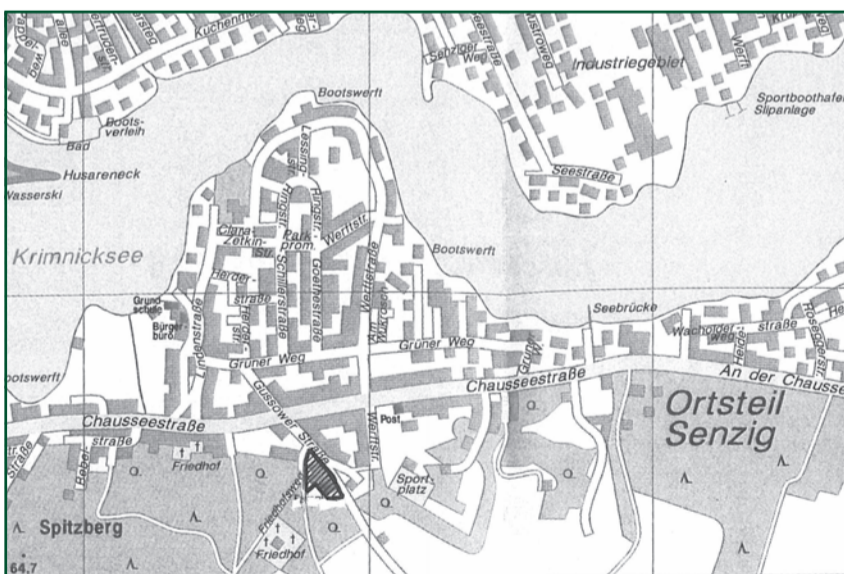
allee
Küchenm
weg
Sehziger Weg
Industriegebiet
Werft
Bootswerft
Sportboothafen Slipanlage
Boots-verleih
Bad
Husareneck
Wasserski
Lessing-str.
Seestraße
Clara-Zetkin-Str.
Park prom.
Wertstr.
Bootswerft
Krimnicksee
Herder-straße
Schillerstraße
Goethestraße
Wettstraße
Grund-schule
Bürger-büro
Lindenstraße
Herder-str.
Am Wald
Seebrücke
Wacholder-weg
Heide-straße
Grüner Weg
Grüner Weg
otswerft
Chausseestraße
An der Chausse
Chausseestraße
Gussower Straße
Post
Ortsteil Senzig
Straße
straße
Friedhof
Sport-platz
Spitzberg
Friedhof
64.7